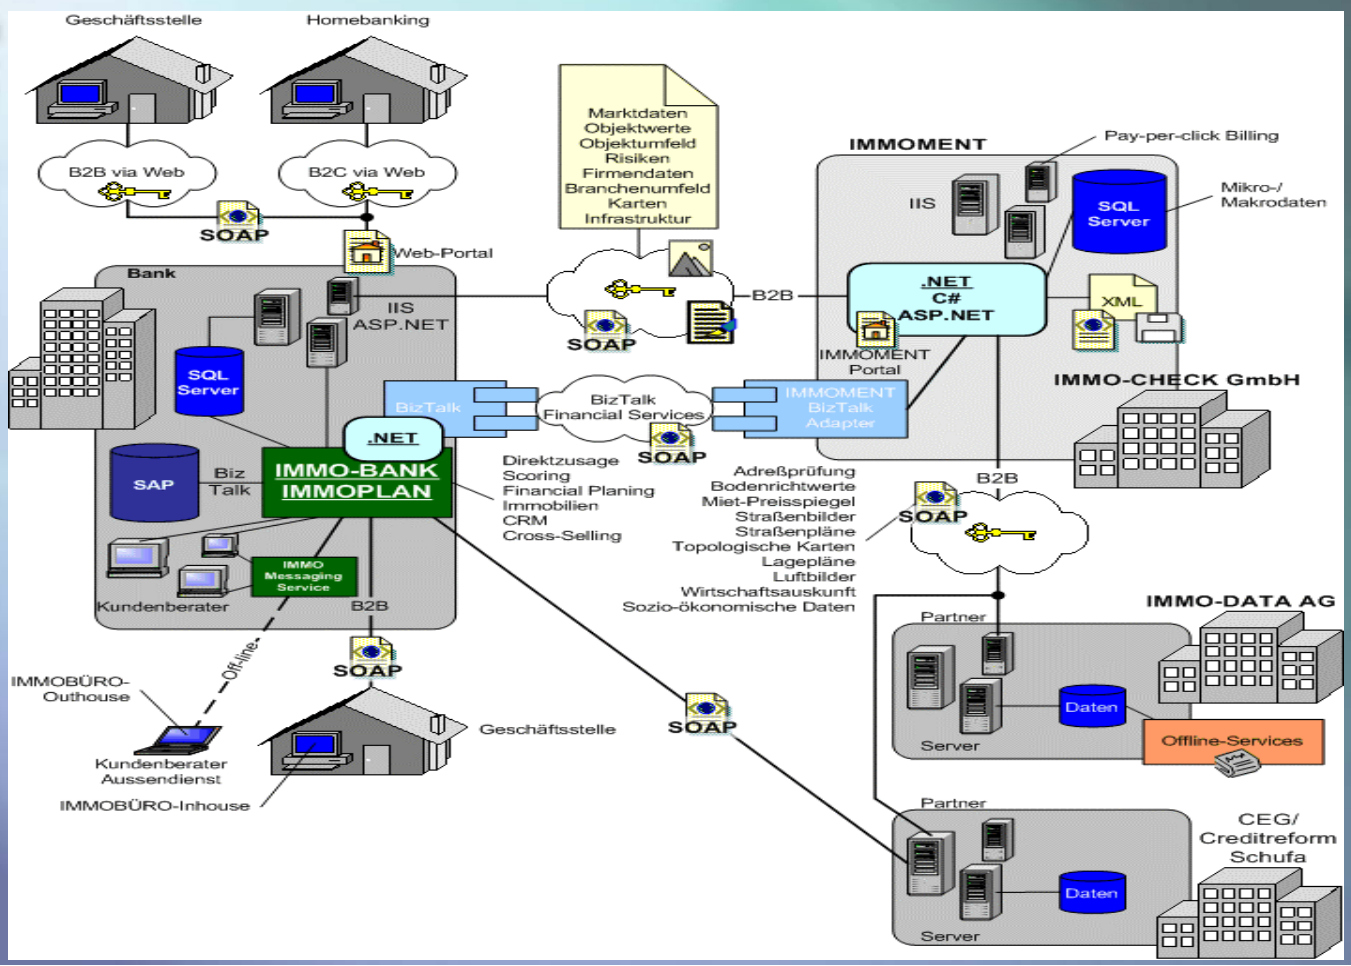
Geschäftsstelle

Homebanking

B2B via Web

B2C via Web

SOAP

Web-Portal

Marktdaten
Objektwerte
Objektumfeld
Risiken
Firmendaten
Branchenumfeld
Karten
Infrastruktur

IMMOMENT

Pay-per-click Billing

IIS

SQL Server

Mikro-/ Makrodaten

Bank

IIS
ASP.NET

SQL Server

SOAP

B2B

.NET
C#
ASP.NET

XML

IMMOMENT Portal

IMMO-CHECK GmbH

BizTalk

BizTalk Financial Services

IMMOMENT BizTalk Adapter

.NET

SOAP

SAP

Biz Talk

IMMO-BANK IMMOPLAN

Direktzusage
Scoring
Financial Planing
Immobilien
CRM
Cross-Selling

Adreßprüfung
Bodenrichtwerte
Miet-Preisspiegel
Straßenbilder
Straßenpläne
Topologische Karten
Lagepläne
Luftbilder
Wirtschaftsauskunft
Sozio-ökonomische Daten

B2B

SOAP

IMMO Messaging Service

Kundenberater

B2B

IMMO-DATA AG

Partner

Daten

Server

Offline-Services

SOAP

IMMOBÜRO-Outhouse

Off-line

Kundenberater Aussendienst

IMMOBÜRO-Inhouse

Geschäftsstelle

SOAP

Partner

CEG/ Creditreform Schufa

Daten

Server